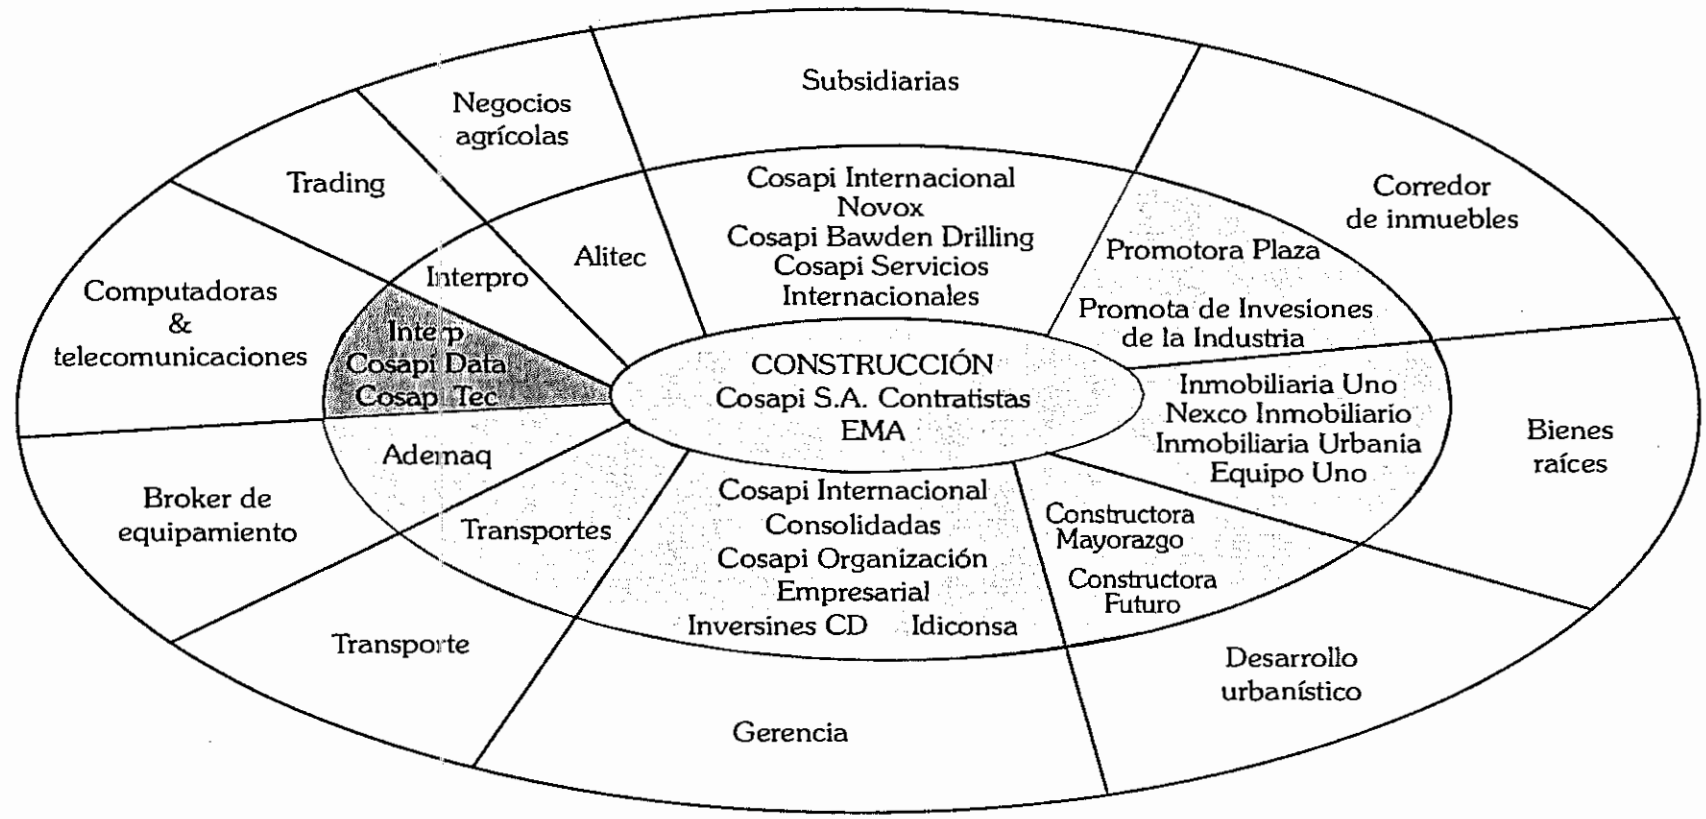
Subsidiarias

Negocios agrícolas

Trading

Corredor de inmuebles

Cosapi Internacional
Novox
Cosapi Bawden Drilling
Cosapi Servicios Internacionales

Alitec

Interpro

Promotora Plaza

Promota de Invesiones de la Industria

Computadoras & telecomunicaciones

Intep
Cosapi Data
Cosap Tec

CONSTRUCCIÓN
Cosapi S.A. Contratistas
EMA

Inmobiliaria Uno
Nexco Inmobiliario
Inmobiliaria Urbania
Equipo Uno

Bienes raíces

Ademaq

Broker de equipamiento

Transportes

Cosapi Internacional
Consolidadas
Cosapi Organización Empresarial
Inversines CD Idiconsa

Constructora Mayorazgo
Constructora Futuro

Transporte

Desarrollo urbanístico

Gerencia